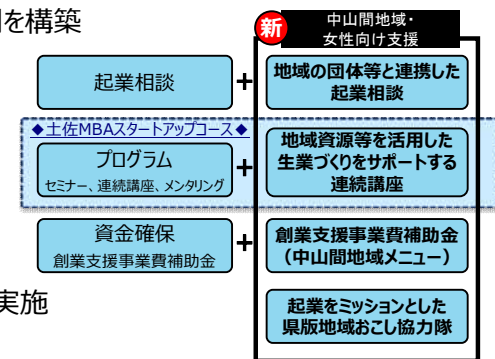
を構築

新 中山間地域・女性向け支援

起業相談 + 地域の団体等と連携した起業相談

◆土佐MBAスタートアップコース◆

プログラム セミナー、連続講座、メンタリング + 地域資源等を活用した生業づくりをサポートする連続講座

資金確保 創業支援事業費補助金 + 創業支援事業費補助金（中山間地域メニュー）

実施

起業をミッションとした県版地域おこし協力隊